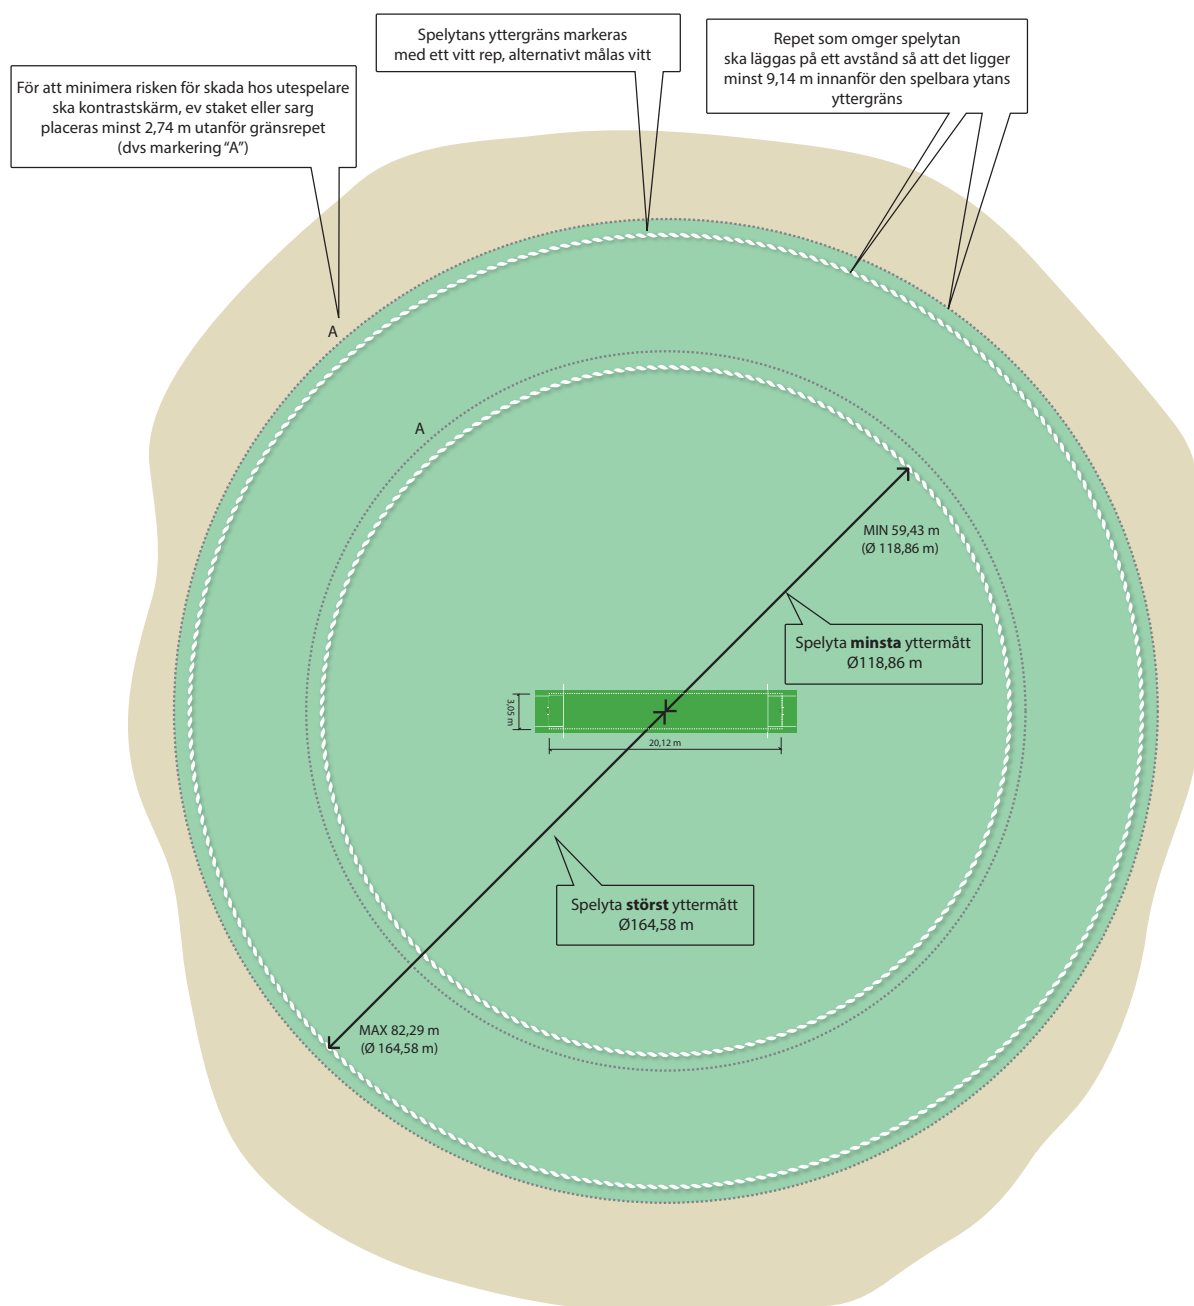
För att minimera risken för skada hos utespelare ska kontrastskärm, ev staket eller sarg placeras minst 2,74 m utanför gränsrepet (dvs markering "A")

Spelytans yttergräns markeras med ett vitt rep, alternativt målas vitt

Repet som omger spelytan ska läggas på ett avstånd så att det ligger minst 9,14 m innanför den spelbara ytans yttergräns

A

A

MIN 59,43 m
(Ø 118,86 m)

Spelyta **minsta** yttermått
Ø118,86 m

3,05 m

20,12 m

Spelyta **störst** yttermått
Ø164,58 m

MAX 82,29 m
(Ø 164,58 m)